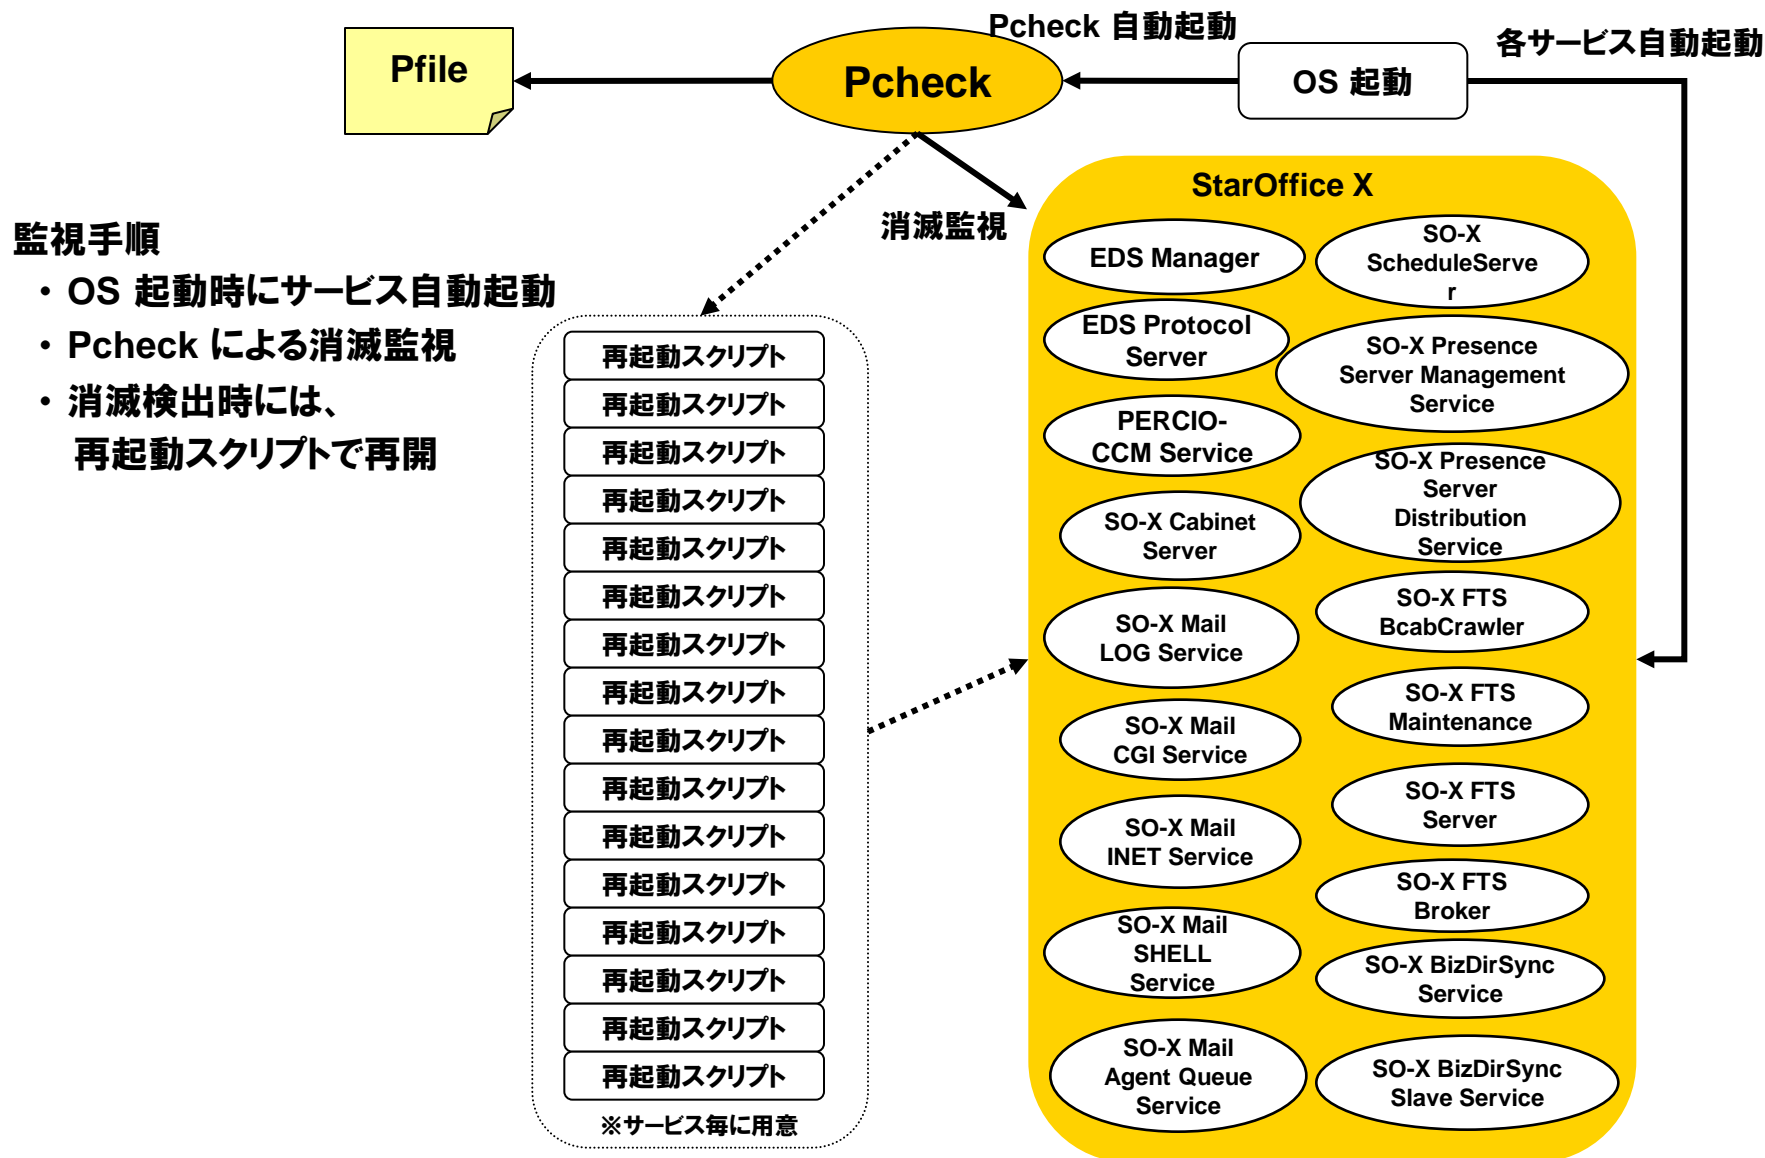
Pfile

Pcheck 自動起動

Pcheck

OS 起動

各サービス自動起動

監視手順
・OS 起動時にサービス自動起動
・Pcheck による消滅監視
・消滅検出時には、
再起動スクリプトで再開

消滅監視

再起動スクリプト
再起動スクリプト
再起動スクリプト
再起動スクリプト
再起動スクリプト
再起動スクリプト
再起動スクリプト
再起動スクリプト
再起動スクリプト
再起動スクリプト
再起動スクリプト
再起動スクリプト
再起動スクリプト
再起動スクリプト
再起動スクリプト
再起動スクリプト
※サービス毎に用意

StarOffice X

EDS Manager

SO-X ScheduleServer

EDS Protocol Server

SO-X Presence Server Management Service

PERCIO-CCM Service

SO-X Presence Server Distribution Service

SO-X Cabinet Server

SO-X FTS BcabCrawler

SO-X Mail LOG Service

SO-X FTS Maintenance

SO-X Mail CGI Service

SO-X FTS Server

SO-X Mail INET Service

SO-X FTS Broker

SO-X Mail SHELL Service

SO-X BizDirSync Service

SO-X Mail Agent Queue Service

SO-X BizDirSync Slave Service